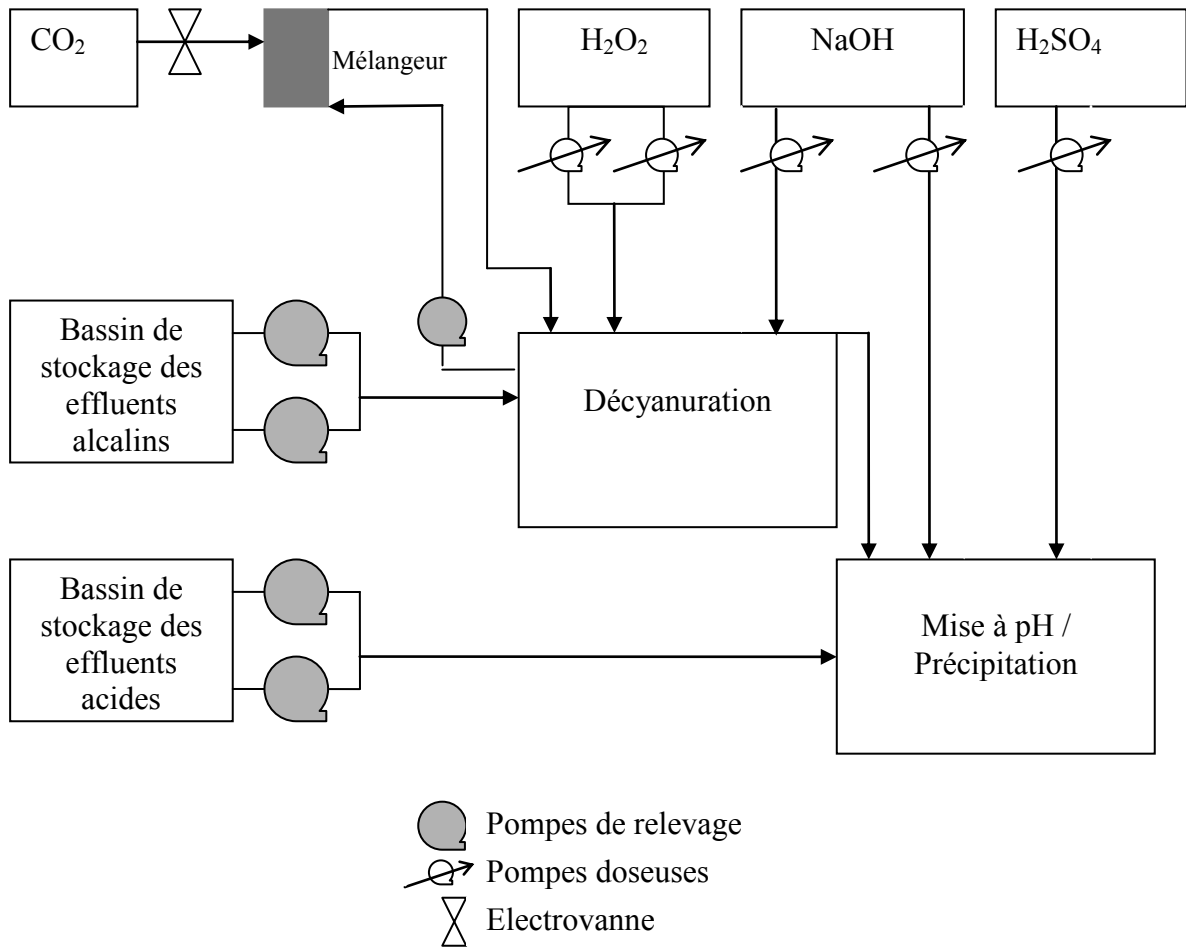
$CO_2$

Mélangeur

$H_2O_2$

NaOH

$H_2SO_4$

Bassin de stockage des effluents alcalins

Décyanuration

Bassin de stockage des effluents acides

Mise à pH / Précipitation

Pompes de relevage

Pompes doseuses

Electrovanne